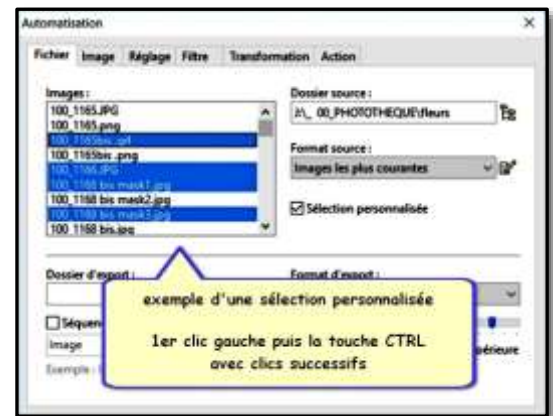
Automatisation

×

Fichier Image Réglage Filtre Transformation Action

Images :

100_1165.JPG
100_1165.png
100_1165bis.jpg
100_1165bis .png
100_1166.JPG
100_1168 bis mask1.jpg
100_1168 bis mask2.jpg
100_1168 bis mask3.jpg
100_1168 bis.jpg

Dossier source :

F:\_00_PHOTOTHEQUE\fleurs

Format source :

Images les plus courantes

Sélection personnalisée

Dossier d'export :

Format d'export :

Séquen

Image

Exemple :

périeure

exemple d'une sélection personnalisée

1er clic gauche puis la touche CTRL avec clics successifs